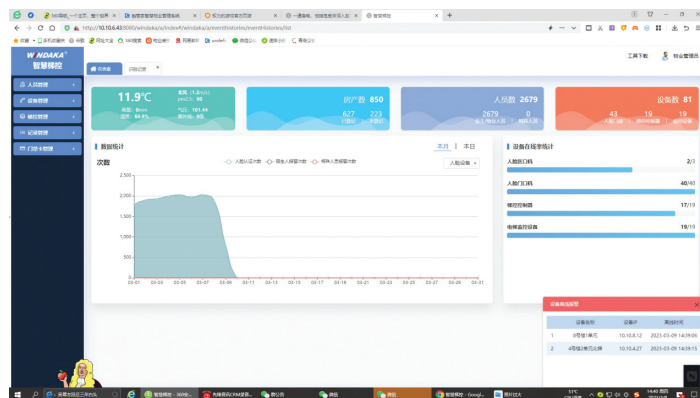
http://10.10.6.43:8080/windaka/a/index#/windaka/a/event/histories/event/histories/list

WINDAKA
智慧梯控

人员管理
设备管理
梯控管理
记录管理
门禁卡管理

工具下载
物业管理员

11.9℃
房产数 850
627 223
人员数 2679
2679 0
设备数 81
43 19 19

数据统计
本月 本日
次数
人脸认证次数 现金人脸验证次数 特殊人员报警次数
人脸设备

2,500
2,000
1,500
1,000
500
0

03-01 03-03 03-05 03-07 03-09 03-11 03-13 03-15 03-17 03-19 03-21 03-23 03-25 03-27 03-29 03-31

设备在线率统计
人脸识别机 2/3
人脸门口机 40/40
梯控控制器 17/19
电梯监控设备 19/19

设备离线报警
| | 设备名称 | 设备IP | 离线时间 |
|---|---|---|---|
| 1 | 8号楼1单元 | 10.10.8.12 | 2023-03-09 14:39:06 |
| 2 | 4号楼1单元北梯 | 10.10.4.27 | 2023-03-09 14:39:15 |

微信
智慧梯控
14:40
2023/3/9